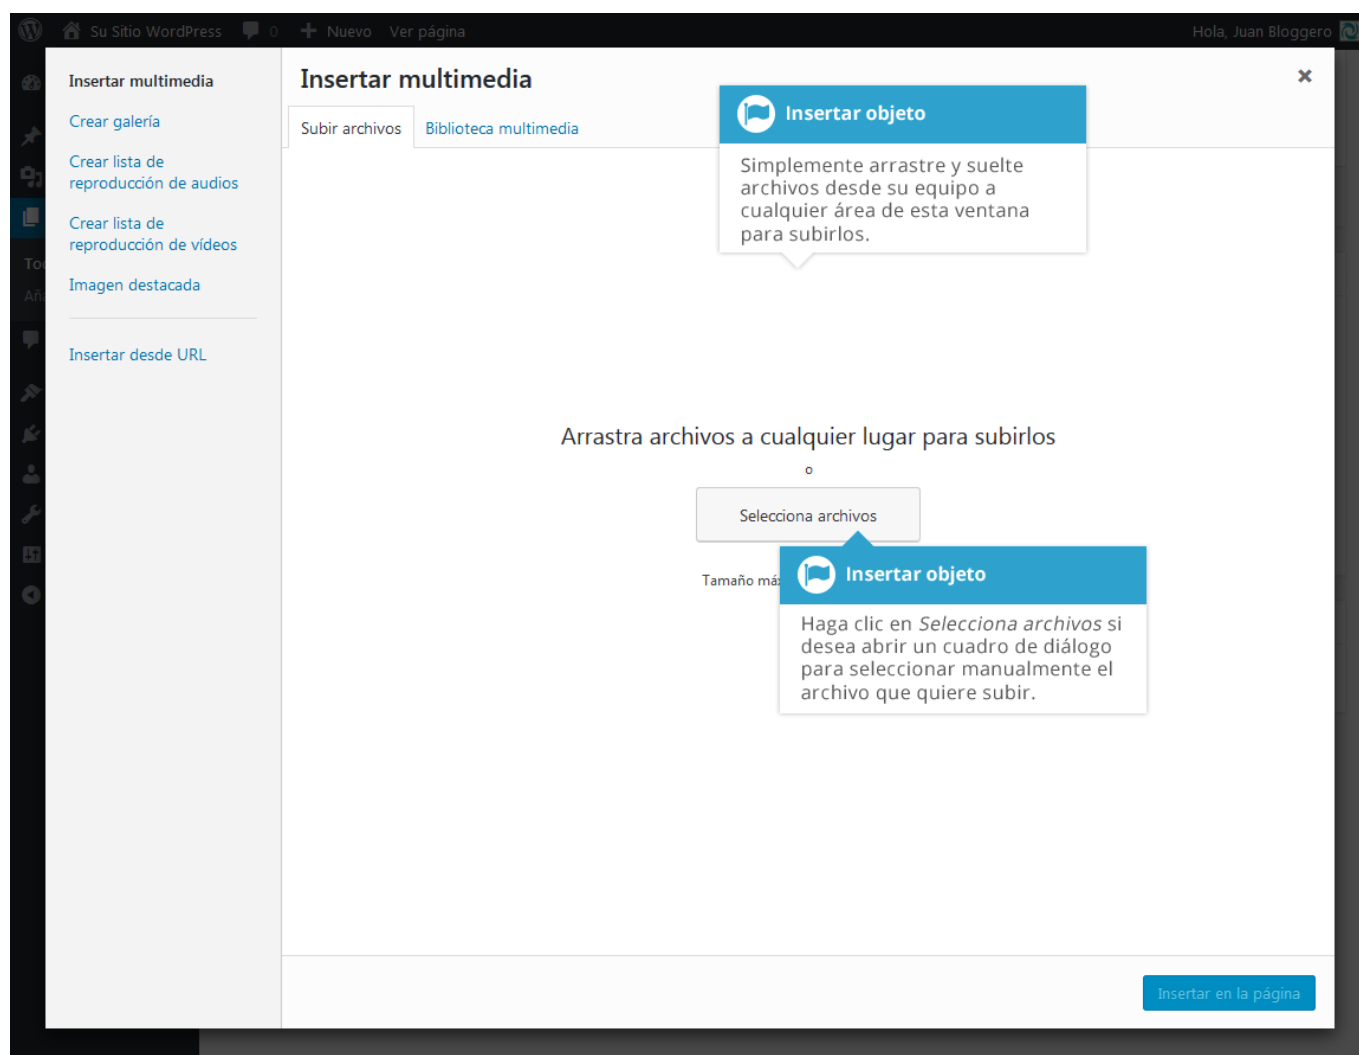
Su Sitio WordPress 0 Nuevo Ver página

Hola, Juan Bloggero

To

Añ

Insertar multimedia

Crear galería

Crear lista de reproducción de audios

Crear lista de reproducción de vídeos

Imagen destacada

Insertar desde URL

Insertar multimedia

×

Subir archivos

Biblioteca multimedia

Insertar objeto

Simplemente arrastre y suelte archivos desde su equipo a cualquier área de esta ventana para subirlos.

Arrastra archivos a cualquier lugar para subirlos

o

Selecciona archivos

Tamaño má

Insertar objeto

Haga clic en *Selecciona archivos* si desea abrir un cuadro de diálogo para seleccionar manualmente el archivo que quiere subir.

Insertar en la página